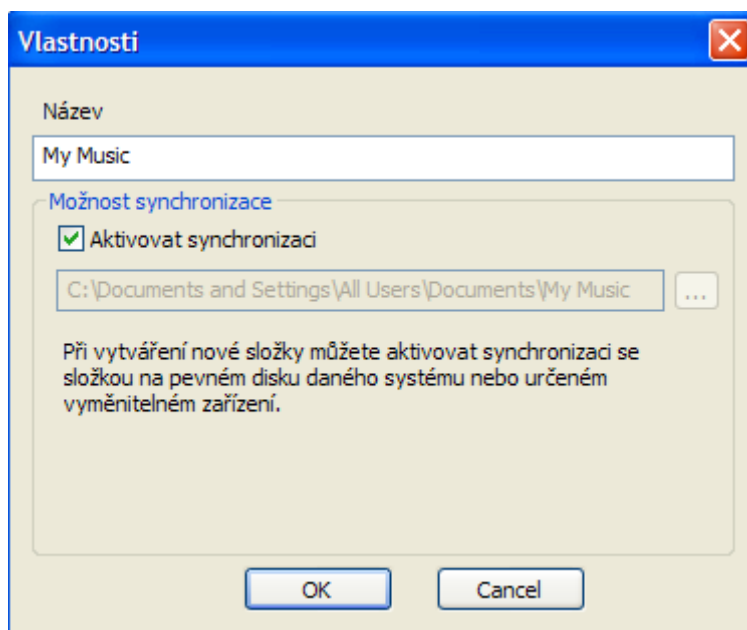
Vlastnosti

Název

My Music

Možnost synchronizace

Aktivovat synchronizaci

C:\Documents and Settings\All Users\Documents\My Music

...

Při vytváření nové složky můžete aktivovat synchronizaci se složkou na pevném disku daného systému nebo určeném vyměnitelném zařízení.

OK

Cancel